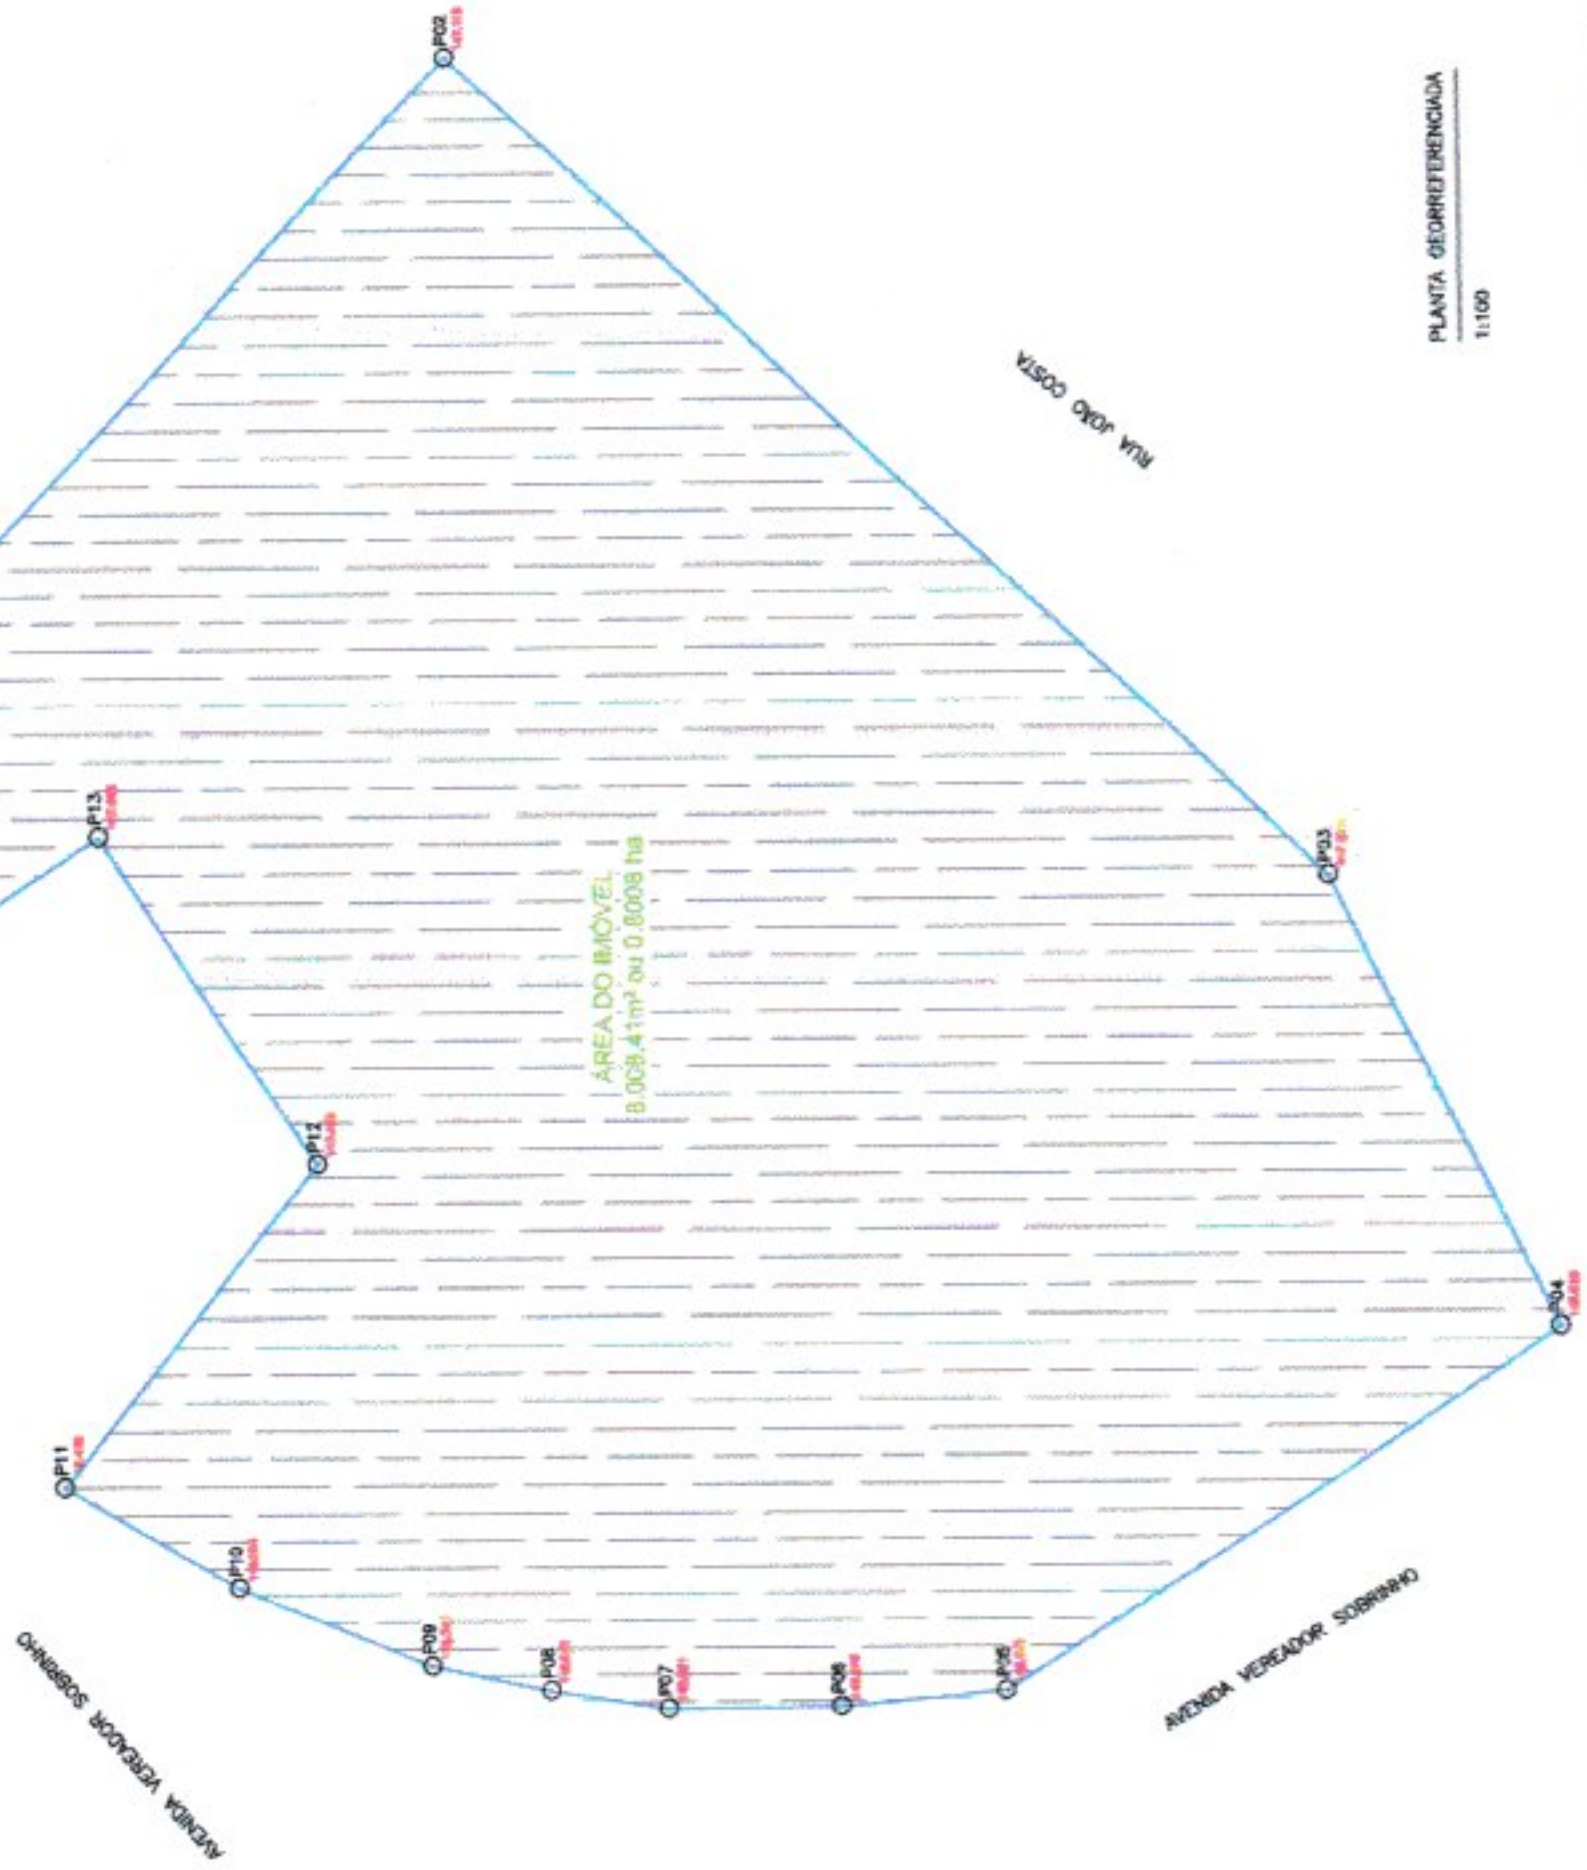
PLANTA GEORREFERENCIADA

1:100

P02 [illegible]

RUA JOÃO COSTA

P13 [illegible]

P03 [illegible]

ÁREA DO IMÓVEL
8.008,41m² ou 0,8008 ha

P12 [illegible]

P04 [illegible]

P11 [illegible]

P10 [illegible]

P09 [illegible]

P08 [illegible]

P07 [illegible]

P06 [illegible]

P05 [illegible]

AVENIDA VEREADOR SOBRINHO

AVENIDA VEREADOR SOBRINHO